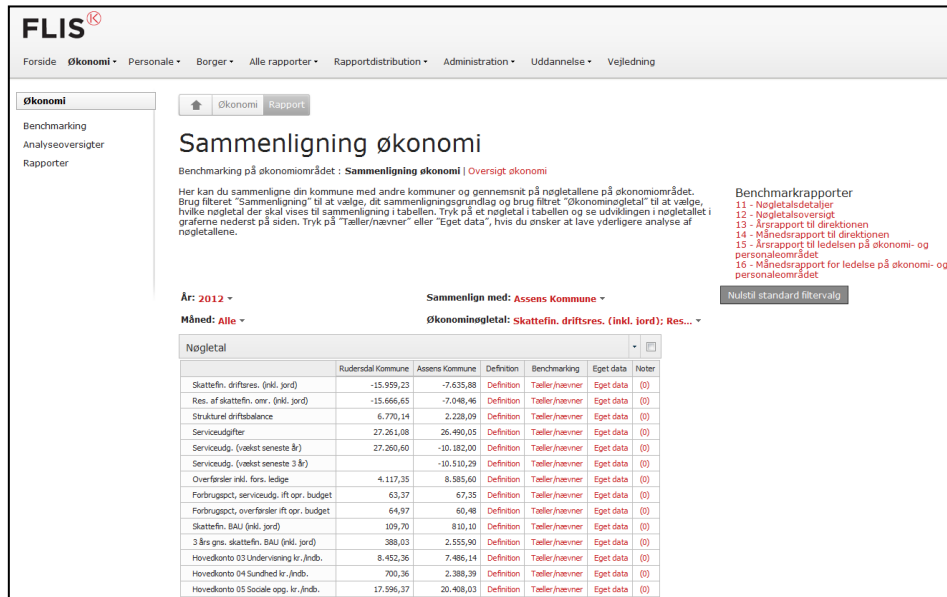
FLIS

Forside Økonomi ▾ Personale ▾ Borger ▾ Alle rapporter ▾ Rapportdistribution ▾ Administration ▾ Uddannelse ▾ Vejledning

Økonomi

Benchmarking
Analyseoversigter
Rapporter

Økonomi Rapport

Sammenligning økonomi

Benchmarking på økonomiområdet : Sammenligning økonomi | Oversigt økonomi

Her kan du sammenligne din kommune med andre kommuner og gennemsnit på nøgletallene på økonomiområdet. Brug filteret "Sammenligning" til at vælge, dit sammenligningsgrundlag og brug filtret "Økonominøgletal" til at vælge, hvilke nøgletal der skal vises til sammenligning i tabellen. Tryk på et nøgletal i tabellen og se udviklingen i nøgletallet i graferne nederst på siden. Tryk på "Tæller/nævner" eller "Eget data", hvis du ønsker at lave yderligere analyse af nøgletallene.

Benchmarkrapporter
11 - Nøgletalsdetaljer
12 - Nøgletalsoversigt
13 - Årsrapport til direktionen
14 - Månedsrapport til direktionen
15 - Årsrapport til ledelsen på økonomi- og personaleområdet
16 - Månedsrapport for ledelse på økonomi- og personaleområdet

År: 2012 ▾
Sammenlign med: Assens Kommune ▾
Nulstil standard filtervalg
Måned: Alle ▾
Økonominøgletal: Skattefin. driftsres. (inkl. jord); Res... ▾

Nøgletal

| | Rudersdal Kommune | Assens Kommune | Definition | Benchmarking | Eget data | Noter |
|---|---|---|---|---|---|---|
| Skattefin. driftsres. (inkl. jord) | -15.959,23 | -7.635,88 | Definition | Tæller/nævner | Eget data | (0) |
| Res. af skattefin. omr. (inkl. jord) | -15.666,65 | -7.048,46 | Definition | Tæller/nævner | Eget data | (0) |
| Strukturel driftsbalance | 6.770,14 | 2.228,09 | Definition | Tæller/nævner | Eget data | (0) |
| Serviceudgifter | 27.261,08 | 26.490,05 | Definition | Tæller/nævner | Eget data | (0) |
| Serviceudg. (vækst seneste år) | 27.260,60 | -10.182,00 | Definition | Tæller/nævner | Eget data | (0) |
| Serviceudg. (vækst seneste 3 år) | | -10.510,29 | Definition | Tæller/nævner | Eget data | (0) |
| Overførsler inkl. fors. ledige | 4.117,35 | 8.585,60 | Definition | Tæller/nævner | Eget data | (0) |
| Forbrugspct, serviceudg. ift opr. budget | 63,37 | 67,35 | Definition | Tæller/nævner | Eget data | (0) |
| Forbrugspct, overførsler ift opr. budget | 64,97 | 60,48 | Definition | Tæller/nævner | Eget data | (0) |
| Skattefin. BAU (inkl. jord) | 109,70 | 810,10 | Definition | Tæller/nævner | Eget data | (0) |
| 3 års gns. skattefin. BAU (inkl. jord) | 388,03 | 2.555,90 | Definition | Tæller/nævner | Eget data | (0) |
| Hovedkonto 03 Undervisning kr./indb. | 8.452,36 | 7.486,14 | Definition | Tæller/nævner | Eget data | (0) |
| Hovedkonto 04 Sundhed kr./indb. | 700,36 | 2.388,39 | Definition | Tæller/nævner | Eget data | (0) |
| Hovedkonto 05 Sociale opg. kr./indb. | 17.596,37 | 20.408,03 | Definition | Tæller/nævner | Eget data | (0) |